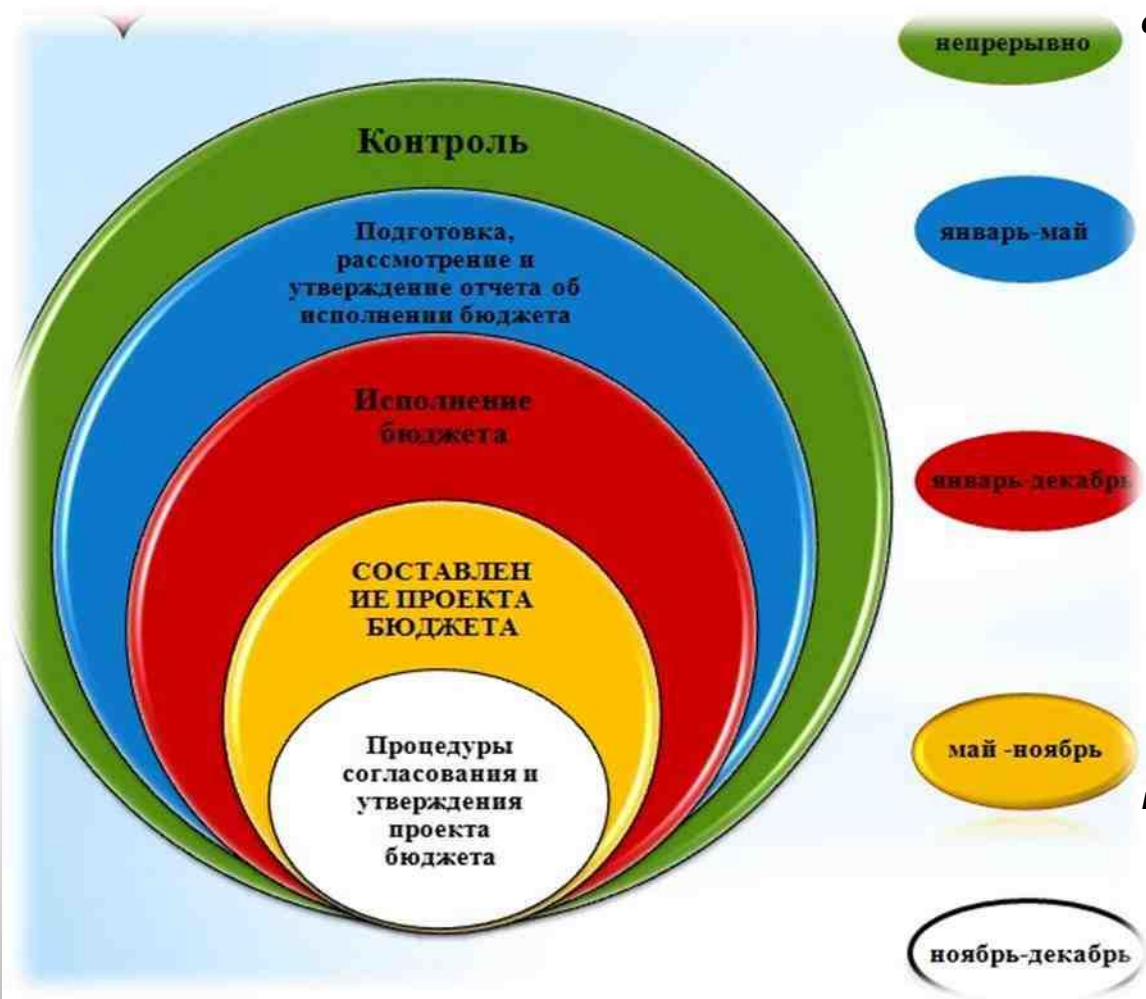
Контроль

Подготовка, рассмотрение и утверждение отчета об исполнении бюджета

Исполнение бюджета

СОСТАВЛЕН ИЕ ПРОЕКТА БЮДЖЕТА

Процедуры согласования и утверждения проекта бюджета

непрерывно

январь-май

январь-декабрь

май -ноябрь

ноябрь-декабрь